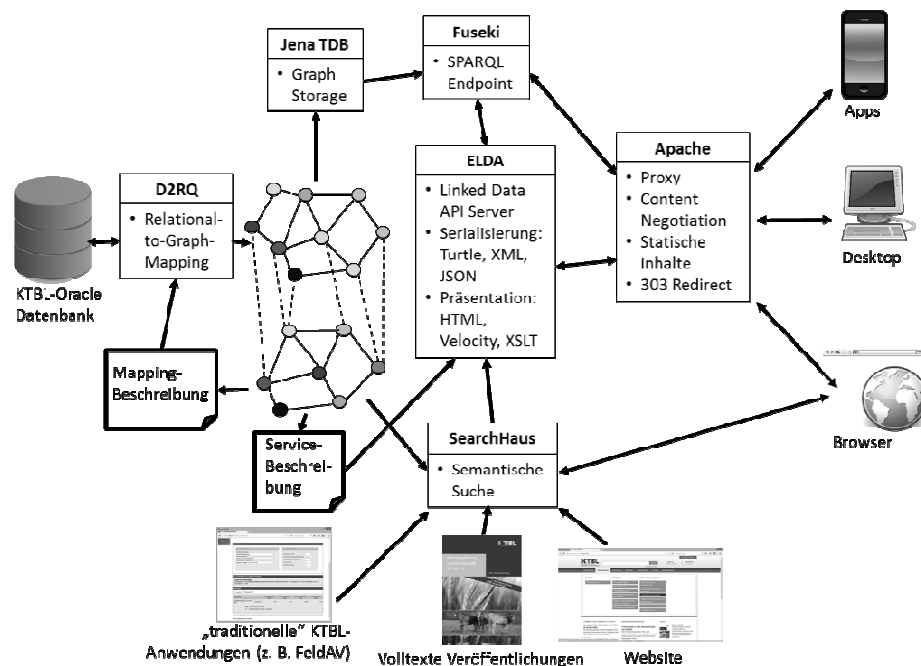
Jena TDB
• Graph Storage

Fuseki
• SPARQL Endpoint

Apps

D2RQ
• Relational-to-Graph-Mapping

ELDA
• Linked Data API Server
• Serialisierung: Turtle, XML, JSON
• Präsentation: HTML, Velocity, XSLT

Apache
• Proxy
• Content Negotiation
• Statische Inhalte
• 303 Redirect

Desktop

KTBL-Oracle Datenbank

Mapping-Beschreibung

Service-Beschreibung

SearchHaus
• Semantische Suche

Browser

„traditionelle" KTBL-Anwendungen (z. B. FeldAV)

Volltexte Veröffentlichungen

KTBL

Website

KTBL